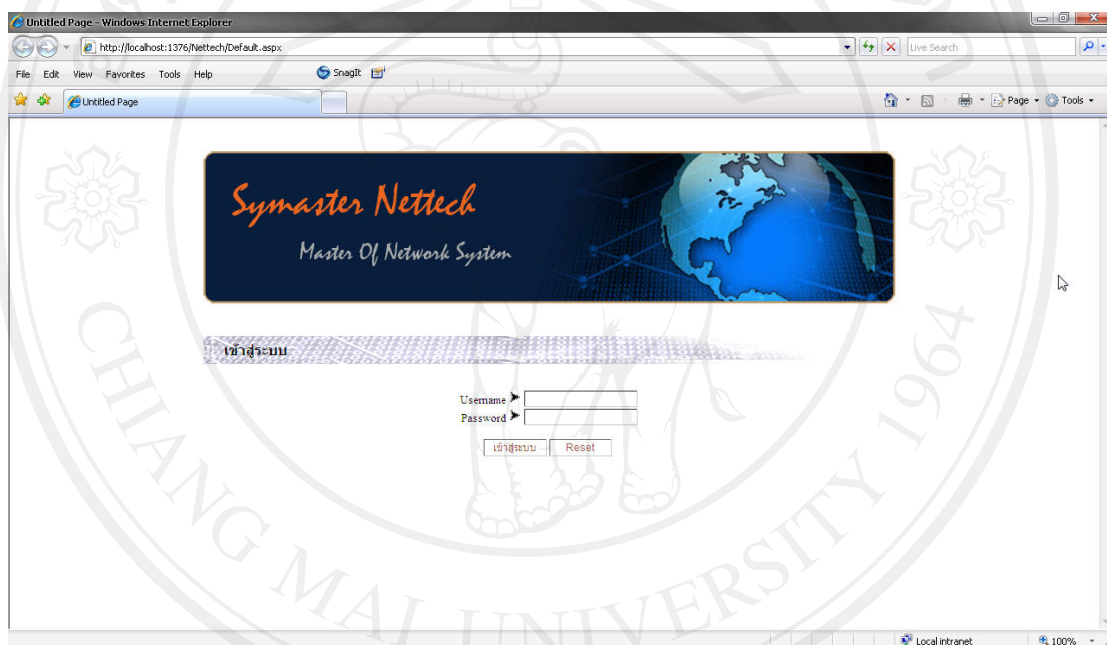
Untitled Page - Windows Internet Explorer

http://localhost:1376/Nettech/Default.aspx

Live Search

File Edit View Favorites Tools Help

SnagIt

Untitled Page

Page Tools

Symaster Nettech

Master Of Network System

เข้าสู่ระบบ

Username
Password

เข้าสู่ระบบ Reset

Local intranet

100%

CHIANG MAI UNIVERSITY 1964